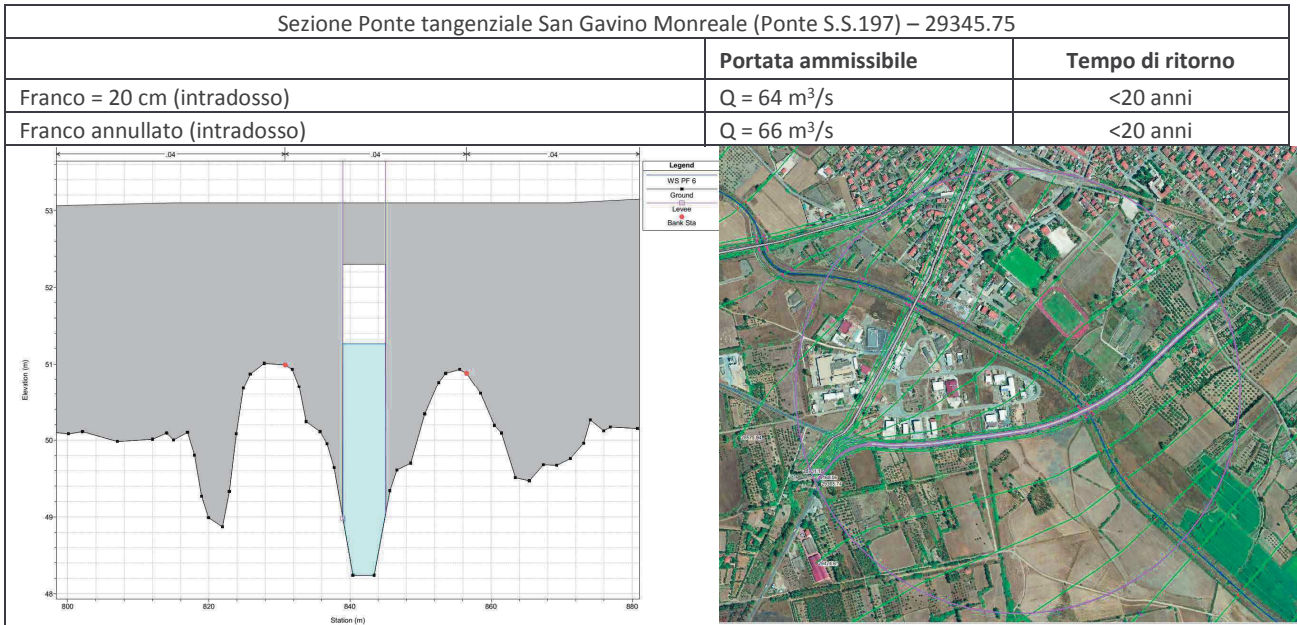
| Sezione Ponte tangenziale San Gavino Monreale (Ponte S.S.197) – 29345.75 | | |
|---|---|---|
| | **Portata ammissibile** | **Tempo di ritorno** |
| Franco = 20 cm (intradosso) | Q = 64 m$^3$/s | <20 anni |
| Franco annullato (intradosso) | Q = 66 m$^3$/s | <20 anni |

.04 .04 .04

Legend
WS PF 6
Ground
Levee
Bank Sta

53
52
51
50
49
48

Elevation (m)

800 820 840 860 880
Station (m)

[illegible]